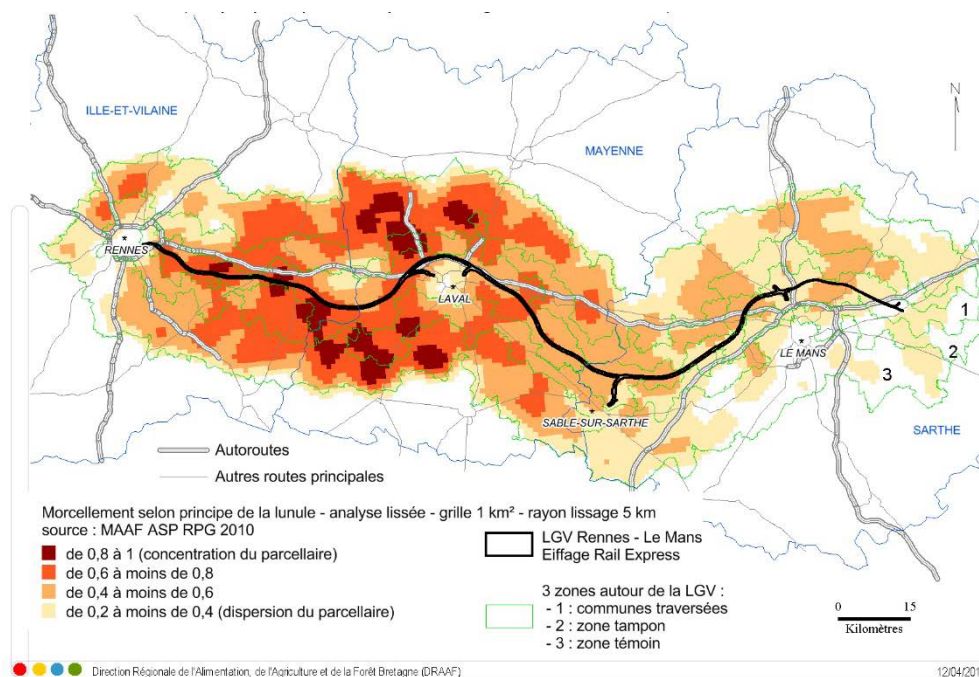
N

ILLE-ET-VILAINE

MAYENNE

RENNES

LAVAL

LE MANS

SABLE-SUR-SARTHE

SARTHE

1

2

3

Autoroutes

Autres routes principales

Morcellement selon principe de la lunule - analyse lissée - grille 1 km² - rayon lissage 5 km
source : MAAF ASP RPG 2010

de 0,8 à 1 (concentration du parcellaire)
de 0,6 à moins de 0,8
de 0,4 à moins de 0,6
de 0,2 à moins de 0,4 (dispersion du parcellaire)

LGV Rennes - Le Mans
Eiffage Rail Express

3 zones autour de la LGV :
- 1 : communes traversées
- 2 : zone tampon
- 3 : zone témoin

0 15
Kilomètres

Direction Régionale de l'Alimentation, de l'Agriculture et de la Forêt Bretagne (DRAAF)

12/04/201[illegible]